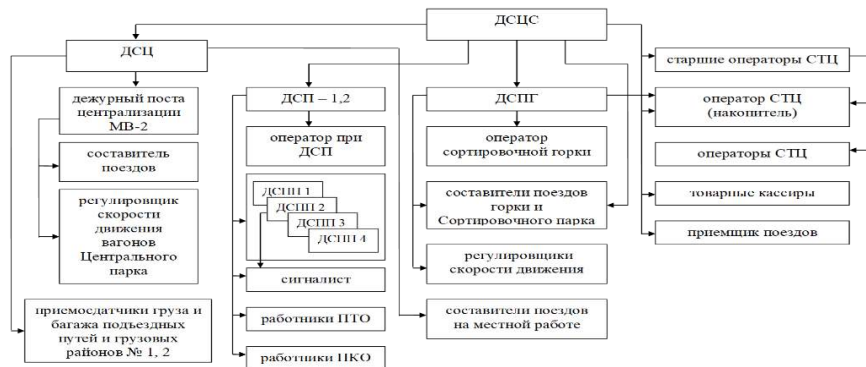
ДСЦС

ДСЦ

дежурный поста централизации МВ-2

составитель поездов

регулировщик скорости движения вагонов Центрального парка

приемосдатчики груза и багажа подъездных путей и грузовых районов № 1, 2

ДСП – 1,2

оператор при ДСП

ДСПП 1

ДСПП 2

ДСПП 3

ДСПП 4

сигналист

работники ПТО

работники ПКО

ДСПГ

оператор сортировочной горки

составители поездов горки и Сортировочного парка

регулировщики скорости движения

составители поездов на местной работе

старшие операторы СТЦ

оператор СТЦ (накопитель)

операторы СТЦ

товарные кассиры

приемщик поездов